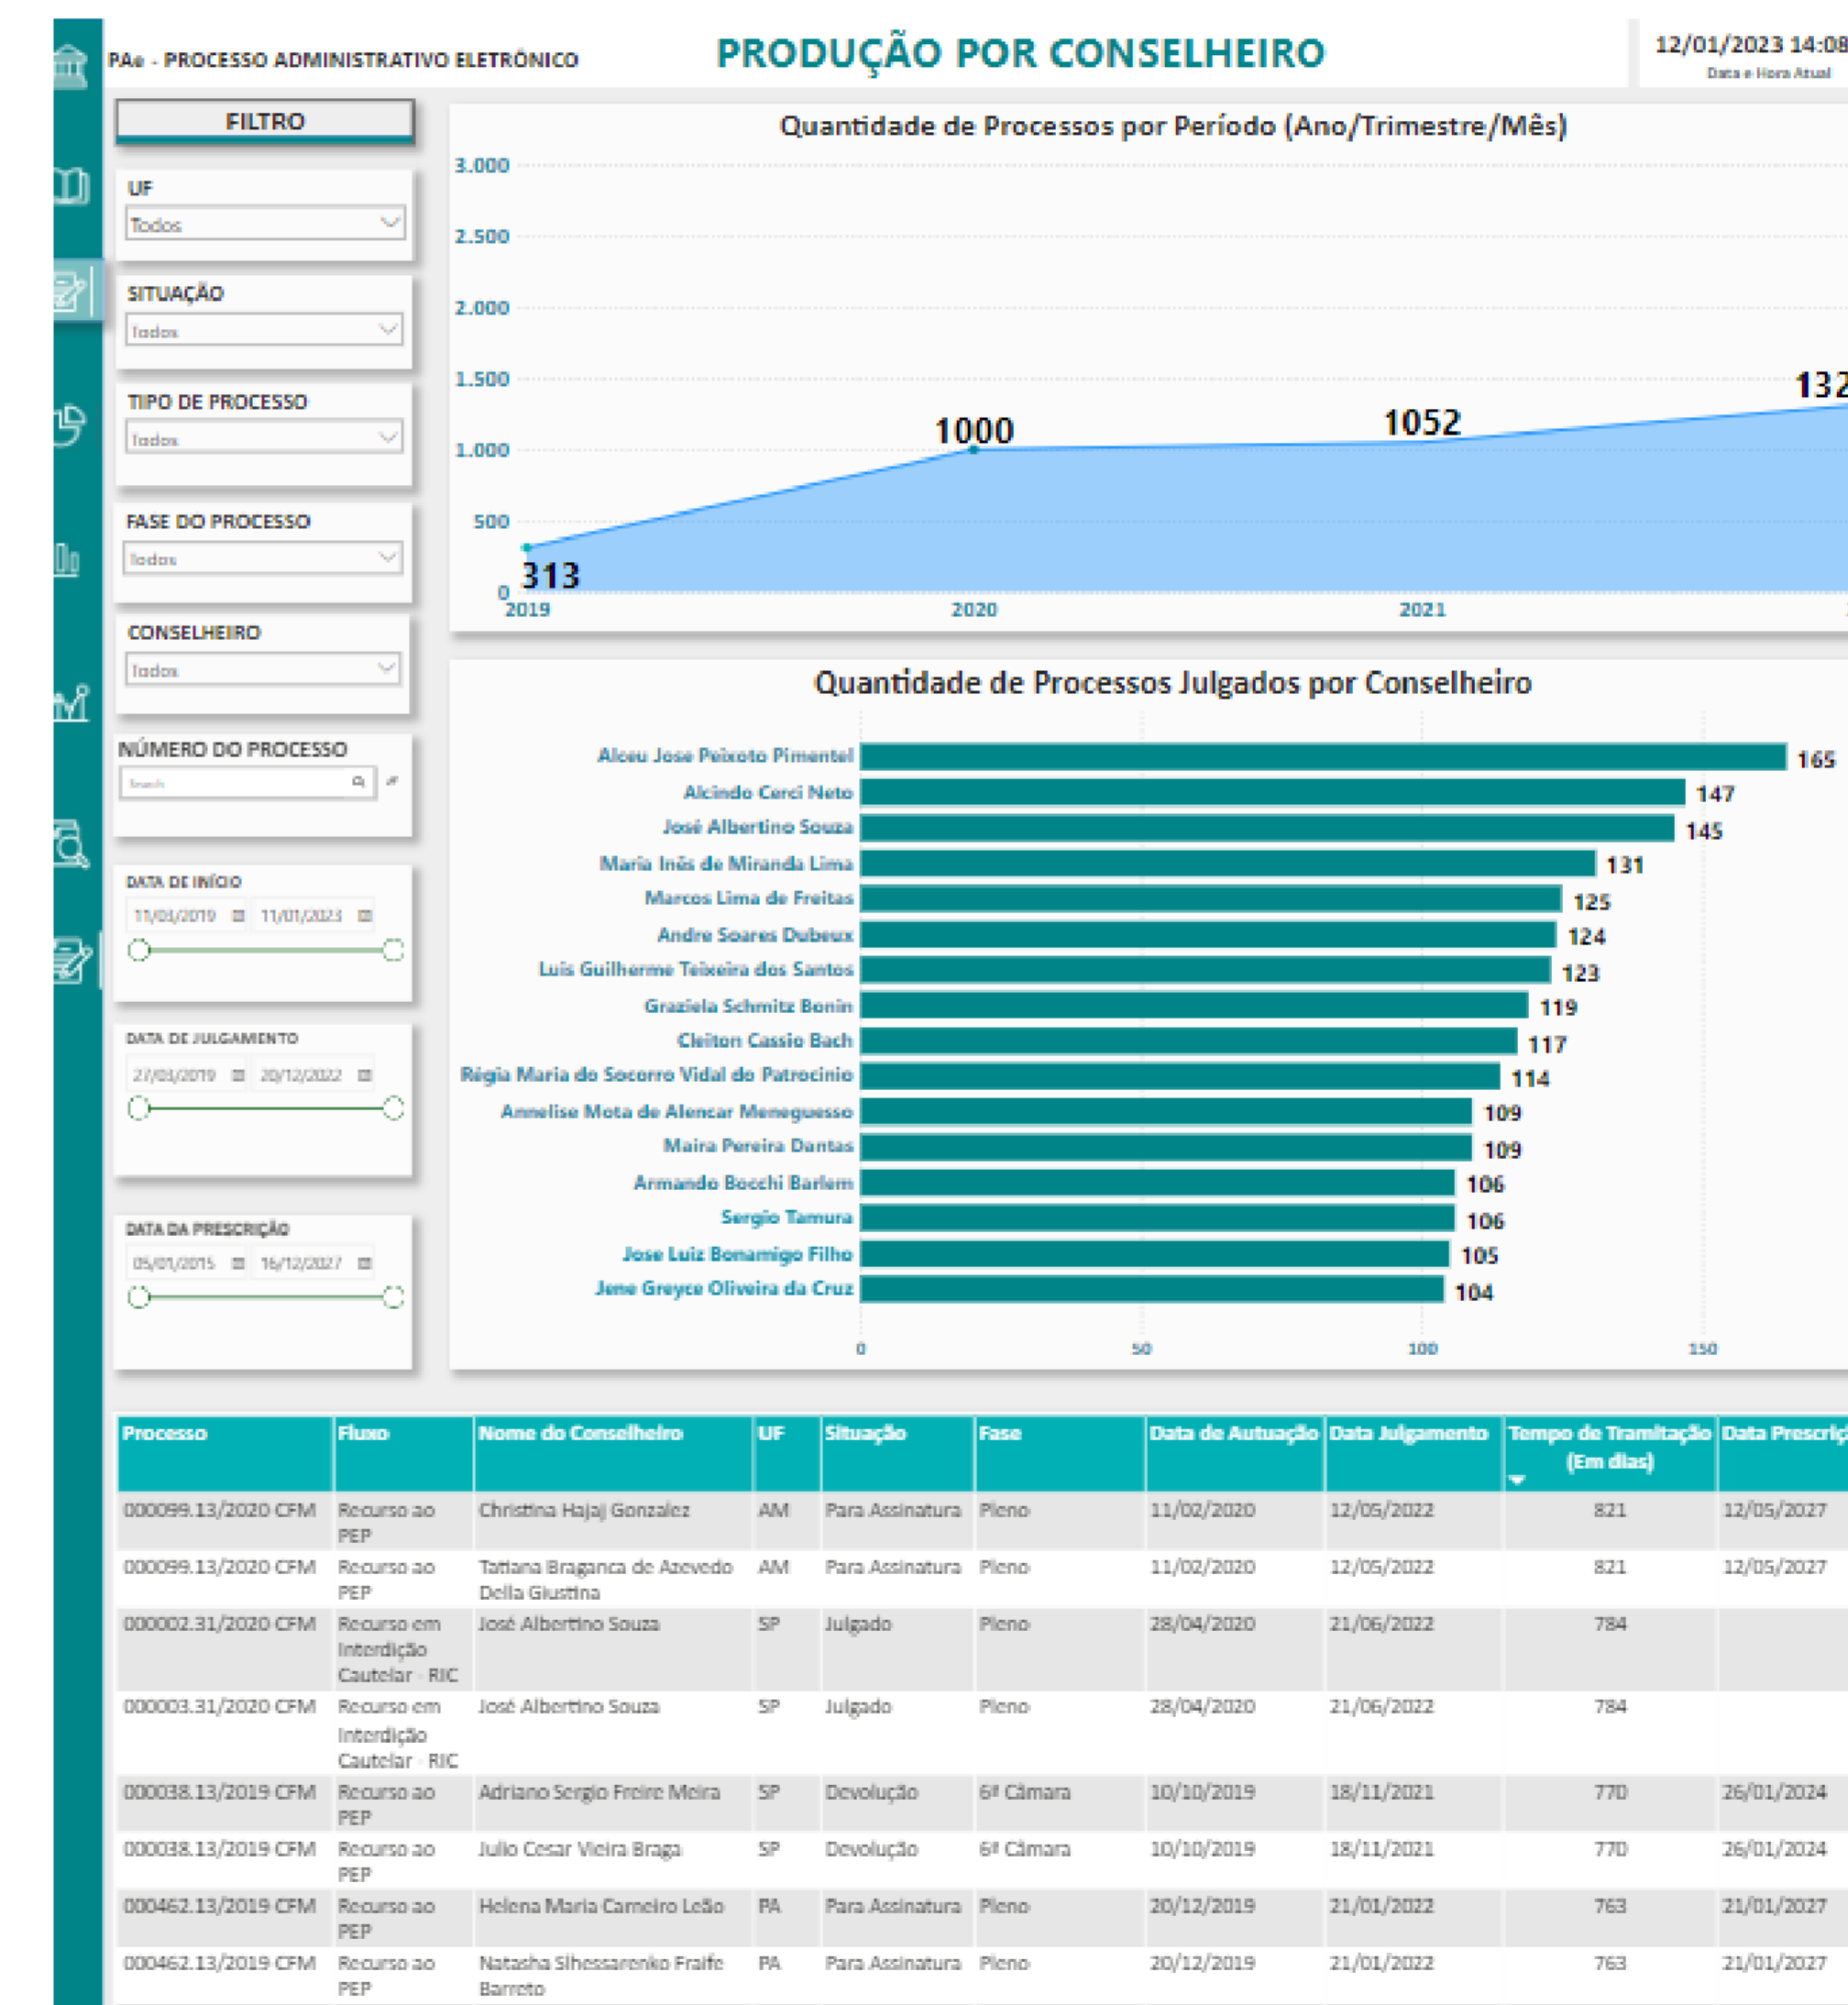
PAe - PROCESSO ADMINISTRATIVO ELETRÔNICO

PRODUÇÃO POR CONSELHEIRO

12/01/2023 14:08
Data e Hora Atual

FILTRO

UF
Todos

SITUAÇÃO
Todos

TIPO DE PROCESSO
Todos

FASE DO PROCESSO
Todos

CONSELHEIRO
Todos

NÚMERO DO PROCESSO
Search

DATA DE INÍCIO
11/03/2019 11/01/2023

DATA DE JULGAMENTO
27/03/2019 20/12/2022

DATA DA PRESCRIÇÃO
05/01/2015 16/12/2027

Quantidade de Processos por Período (Ano/Trimestre/Mês)

3.000
2.500
2.000
1.500
1.000
500
0
313
1000
1052
132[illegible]
2019
2020
2021

Quantidade de Processos Julgados por Conselheiro

Alceu Jose Peixoto Pimentel 165
Alcindo Cerci Neto 147
José Albertino Souza 145
Maria Inês de Miranda Lima 131
Marcos Lima de Freitas 125
Andre Soares Dubeux 124
Luis Guilherme Teixeira dos Santos 123
Graziela Schmitz Bonin 119
Cleiton Cassio Bach 117
Régia Maria do Socorro Vidal do Patrocinio 114
Annelise Mota de Alencar Meneguesso 109
Maira Pereira Dantas 109
Armando Bocchi Barlem 106
Sergio Tamura 106
Jose Luiz Bonamigo Filho 105
Jene Greyce Oliveira da Cruz 104
0 50 100 150

| Processo | Fluxo | Nome do Conselheiro | UF | Situação | Fase | Data de Autuação | Data Julgamento | Tempo de Tramitação (Em dias) | Data Prescriç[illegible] |
|---|---|---|---|---|---|---|---|---|---|
| 000099.13/2020 CFM | Recurso ao PEP | Christina Hajaj Gonzalez | AM | Para Assinatura | Pleno | 11/02/2020 | 12/05/2022 | 821 | 12/05/2027 |
| 000099.13/2020 CFM | Recurso ao PEP | Tatiana Braganca de Azevedo Della Giustina | AM | Para Assinatura | Pleno | 11/02/2020 | 12/05/2022 | 821 | 12/05/2027 |
| 000002.31/2020 CFM | Recurso em Interdição Cautelar - RIC | José Albertino Souza | SP | Julgado | Pleno | 28/04/2020 | 21/06/2022 | 784 | |
| 000003.31/2020 CFM | Recurso em Interdição Cautelar - RIC | José Albertino Souza | SP | Julgado | Pleno | 28/04/2020 | 21/06/2022 | 784 | |
| 000038.13/2019 CFM | Recurso ao PEP | Adriano Sergio Freire Meira | SP | Devolução | 6ª Câmara | 10/10/2019 | 18/11/2021 | 770 | 26/01/2024 |
| 000038.13/2019 CFM | Recurso ao PEP | Julio Cesar Vieira Braga | SP | Devolução | 6ª Câmara | 10/10/2019 | 18/11/2021 | 770 | 26/01/2024 |
| 000462.13/2019 CFM | Recurso ao PEP | Helena Maria Carneiro Leão | PA | Para Assinatura | Pleno | 20/12/2019 | 21/01/2022 | 763 | 21/01/2027 |
| 000462.13/2019 CFM | Recurso ao PEP | Natasha Slhessarenko Fraife Barreto | PA | Para Assinatura | Pleno | 20/12/2019 | 21/01/2022 | 763 | 21/01/2027 |